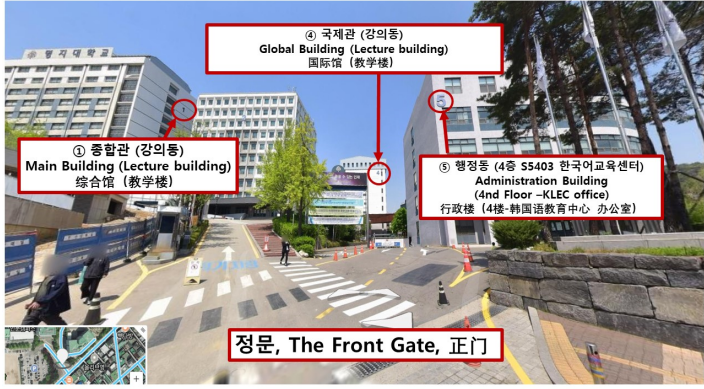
명지대학교

④ 국제관 (강의동)
Global Building (Lecture building)
国际馆（教学楼）

① 종합관 (강의동)
Main Building (Lecture building)
综合馆（教学楼）

⑤ 행정동 (4층 S5403 한국어교육센터)
Administration Building
(4nd Floor –KLEC office)
行政楼（4楼-韩国语教育中心 办公室）

정문, The Front Gate, 正门